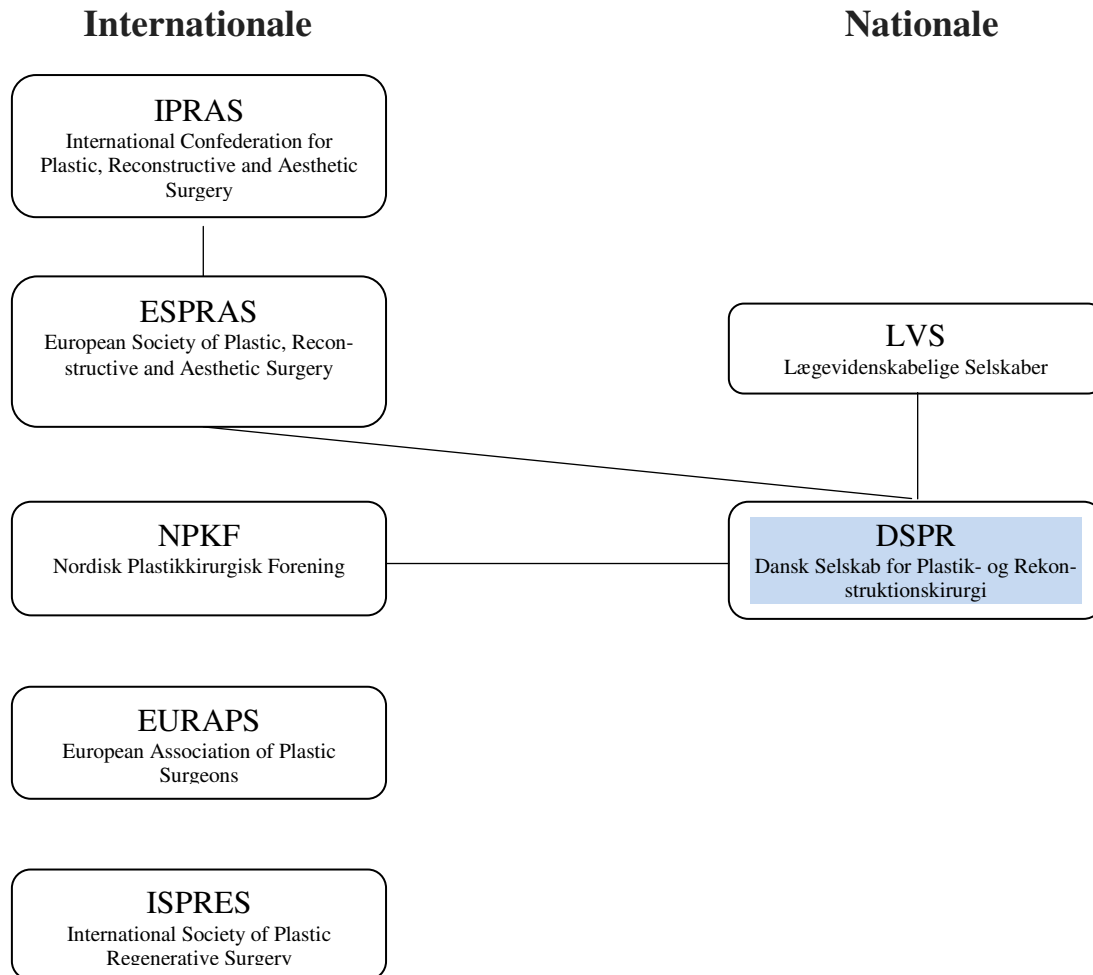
Internationale

Nationale

IPRAS
International Confederation for Plastic, Reconstructive and Aesthetic Surgery

ESPRAS
European Society of Plastic, Reconstructive and Aesthetic Surgery

LVS
Lægevidenskabelige Selskaber

NPKF
Nordisk Plastikkirurgisk Forening

DSPR
Dansk Selskab for Plastik- og Rekonstruktionskirurgi

EURAPS
European Association of Plastic Surgeons

ISPRES
International Society of Plastic Regenerative Surgery